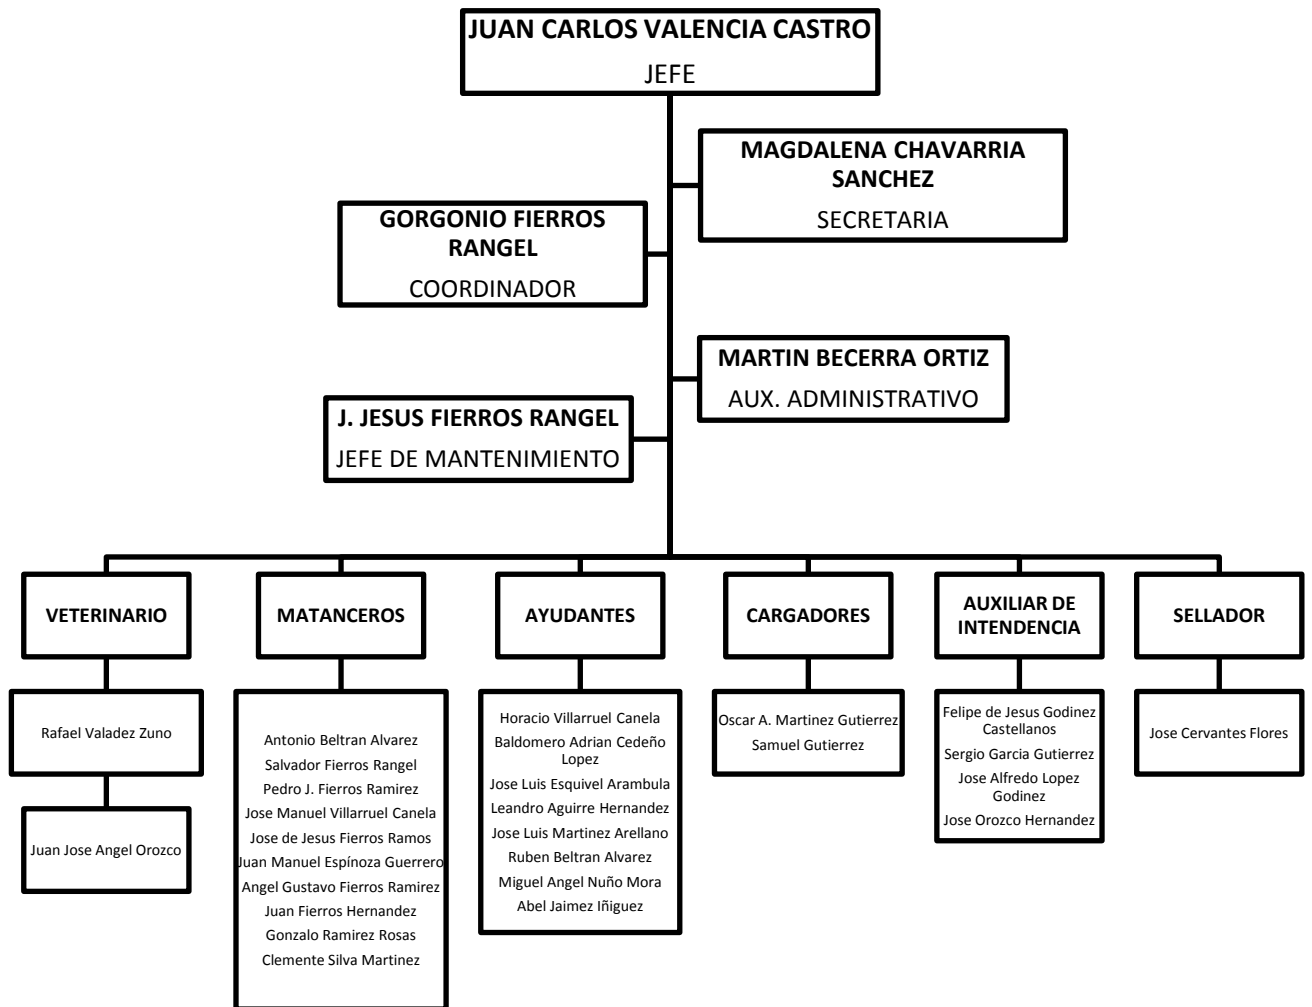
JUAN CARLOS VALENCIA CASTRO
JEFE

MAGDALENA CHAVARRIA SANCHEZ
SECRETARIA

GORGONIO FIERROS RANGEL
COORDINADOR

MARTIN BECERRA ORTIZ
AUX. ADMINISTRATIVO

J. JESUS FIERROS RANGEL
JEFE DE MANTENIMIENTO

VETERINARIO

Rafael Valadez Zuno

Juan Jose Angel Orozco

MATANCEROS

Antonio Beltran Alvarez
Salvador Fierros Rangel
Pedro J. Fierros Ramirez
Jose Manuel Villarruel Canela
Jose de Jesus Fierros Ramos
Juan Manuel Espínoza Guerrero
Angel Gustavo Fierros Ramirez
Juan Fierros Hernandez
Gonzalo Ramirez Rosas
Clemente Silva Martinez

AYUDANTES

Horacio Villarruel Canela
Baldomero Adrian Cedeño Lopez
Jose Luis Esquivel Arambula
Leandro Aguirre Hernandez
Jose Luis Martinez Arellano
Ruben Beltran Alvarez
Miguel Angel Nuño Mora
Abel Jaimez Iñiguez

CARGADORES

Oscar A. Martinez Gutierrez
Samuel Gutierrez

AUXILIAR DE INTENDENCIA

Felipe de Jesus Godinez Castellanos
Sergio Garcia Gutierrez
Jose Alfredo Lopez Godinez
Jose Orozco Hernandez

SELLADOR

Jose Cervantes Flores